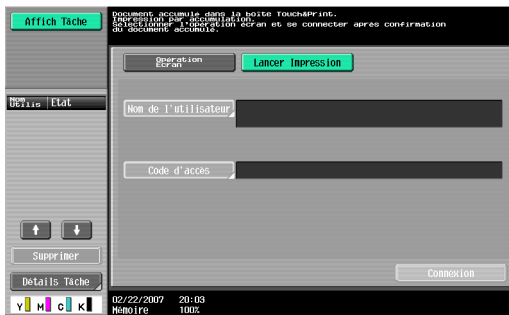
Affich Tâche

Document accumulé dans la boîte Touch&Print.
Impression par accumulation.
Sélectionner l'opération écran et se connecter après confirmation du document accumulé.

Opération Écran

Lancer Impression

Nom Utilis

Etat

Nom de l'utilisateur

Code d'accès

Supprimer

Détails Tâche

Connexion

Y M C K

02/22/2007 20:03
Mémoire 100%